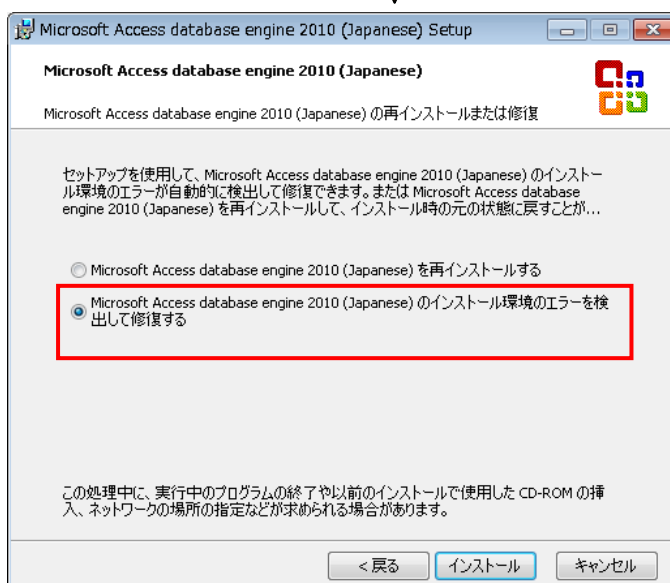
Microsoft Access database engine 2010 (Japanese) Setup

Microsoft Access database engine 2010 (Japanese)

Microsoft Access database engine 2010 (Japanese) の再インストールまたは修復

セットアップを使用して、Microsoft Access database engine 2010 (Japanese) のインストール環境のエラーが自動的に検出して修復できます。または Microsoft Access database engine 2010 (Japanese) を再インストールして、インストール時の元の状態に戻すことが...

Microsoft Access database engine 2010 (Japanese) を再インストールする

Microsoft Access database engine 2010 (Japanese) のインストール環境のエラーを検出して修復する

この処理中に、実行中のプログラムの終了や以前のインストールで使用した CD-ROM の挿入、ネットワークの場所の指定などが求められる場合があります。

< 戻る　インストール　キャンセル